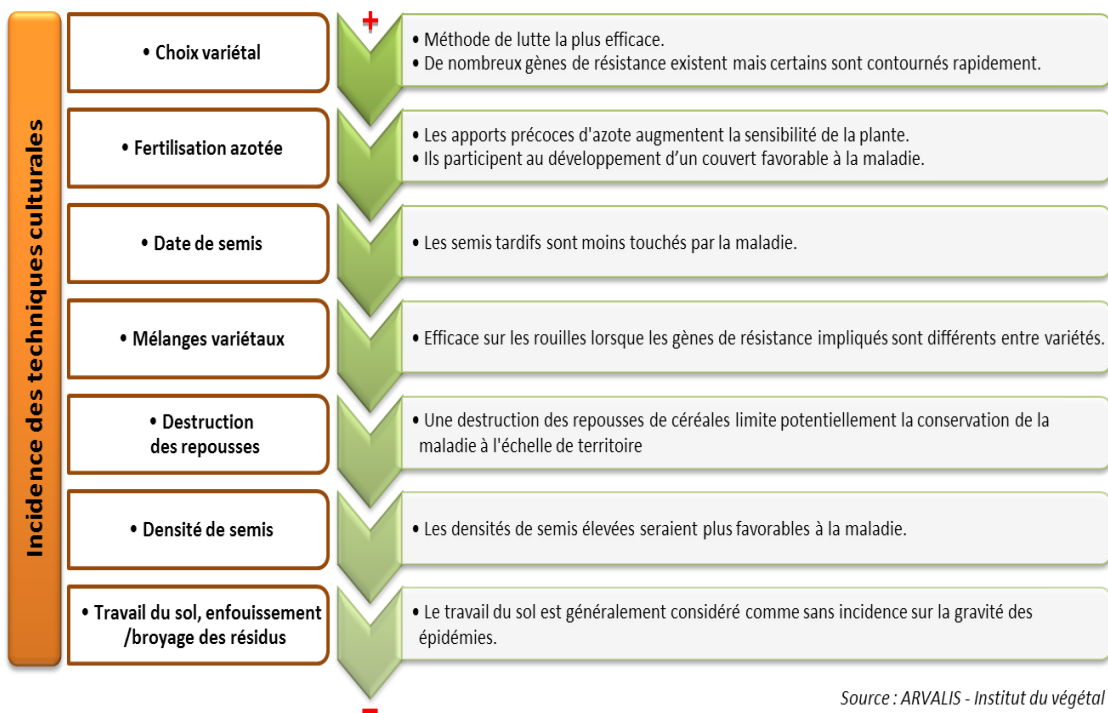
Incidence des techniques culturales

+

• Choix variétal

• Méthode de lutte la plus efficace.
• De nombreux gènes de résistance existent mais certains sont contournés rapidement.

• Fertilisation azotée

• Les apports précoces d'azote augmentent la sensibilité de la plante.
• Ils participent au développement d'un couvert favorable à la maladie.

• Date de semis

• Les semis tardifs sont moins touchés par la maladie.

• Mélanges variétaux

• Efficace sur les rouilles lorsque les gènes de résistance impliqués sont différents entre variétés.

• Destruction des repousses

• Une destruction des repousses de céréales limite potentiellement la conservation de la maladie à l'échelle de territoire

• Densité de semis

• Les densités de semis élevées seraient plus favorables à la maladie.

• Travail du sol, enfouissement /broyage des résidus

• Le travail du sol est généralement considéré comme sans incidence sur la gravité des épidémies.

−

Source : ARVALIS - Institut du végétal